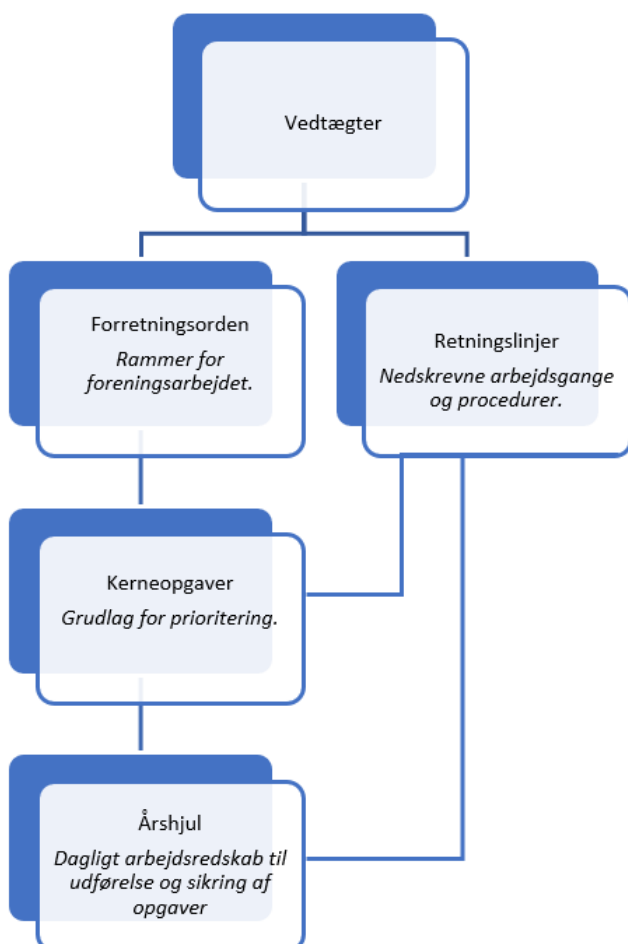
Vedtægter

Forretningsorden

*Rammer for foreningsarbejdet.*

Retningslinjer

*Nedskrevne arbejdsgange og procedurer.*

Kerneopgaver

*Grudlag for prioritering.*

Årshjul

*Dagligt arbejdsredskab til udførelse og sikring af opgaver*